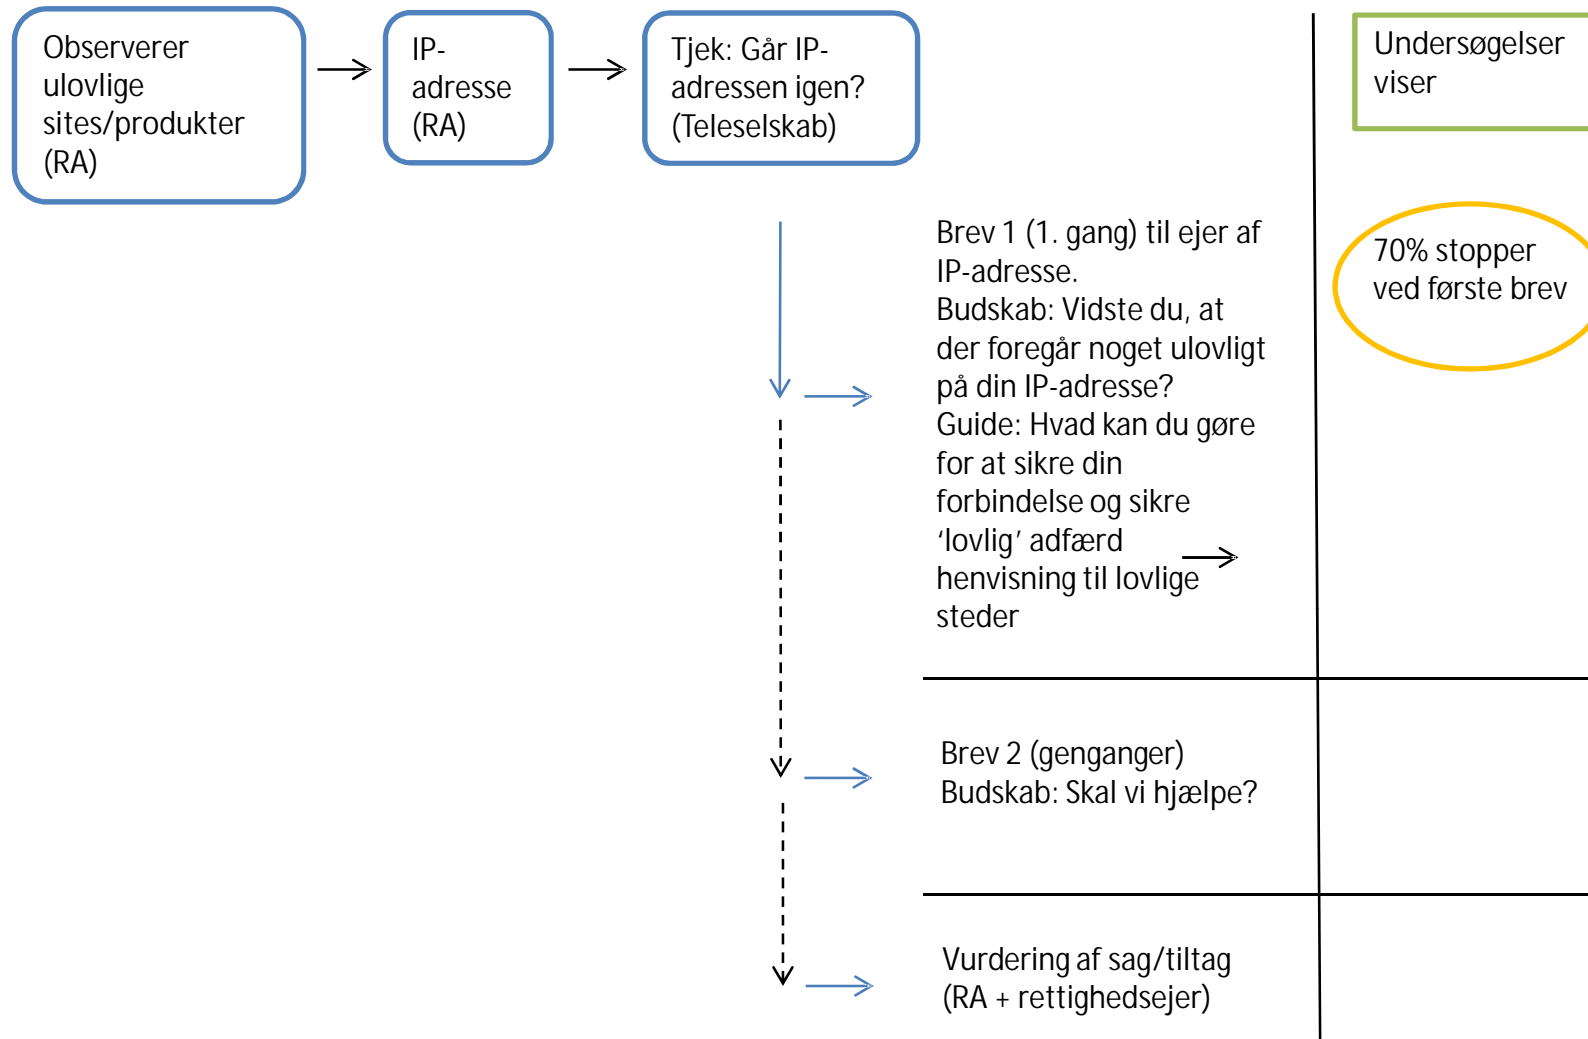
Observerer ulovlige sites/produkter (RA)

IP-adresse (RA)

Tjek: Går IP-adressen igen? (Teleselskab)

Undersøgelser viser

Brev 1 (1. gang) til ejer af IP-adresse.
Budskab: Vidste du, at der foregår noget ulovligt på din IP-adresse?
Guide: Hvad kan du gøre for at sikre din forbindelse og sikre 'lovlig' adfærd henvisning til lovlige steder

70% stopper ved første brev

Brev 2 (genganger)
Budskab: Skal vi hjælpe?

Vurdering af sag/tiltag (RA + rettighedsejer)